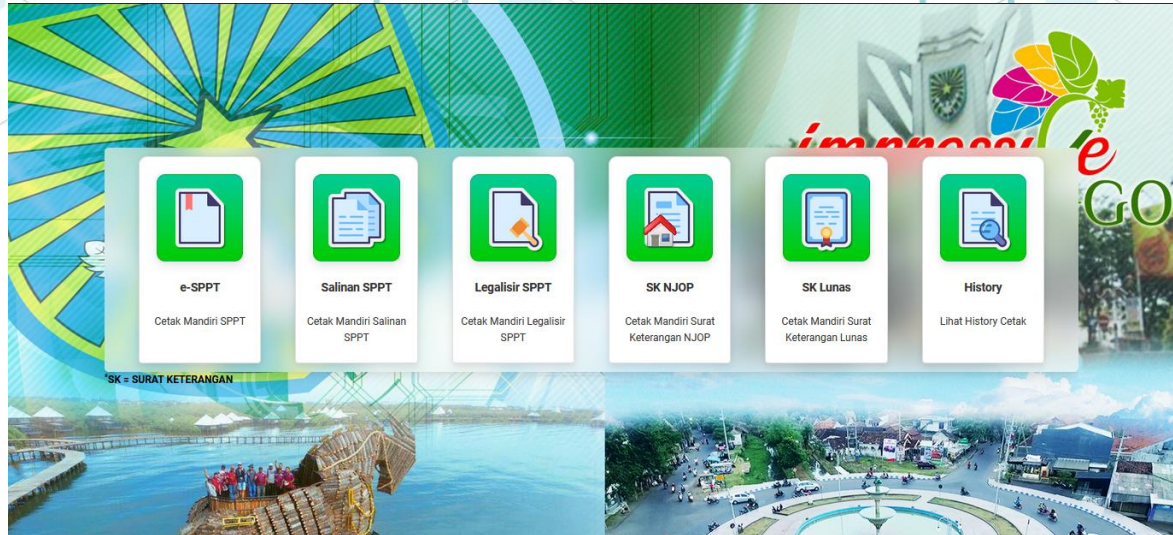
impressive
GO

e-SPPT
Cetak Mandiri SPPT

Salinan SPPT
Cetak Mandiri Salinan SPPT

Legalisir SPPT
Cetak Mandiri Legalisir SPPT

SK NJOP
Cetak Mandiri Surat Keterangan NJOP

SK Lunas
Cetak Mandiri Surat Keterangan Lunas

History
Lihat History Cetak

*SK = SURAT KETERANGAN